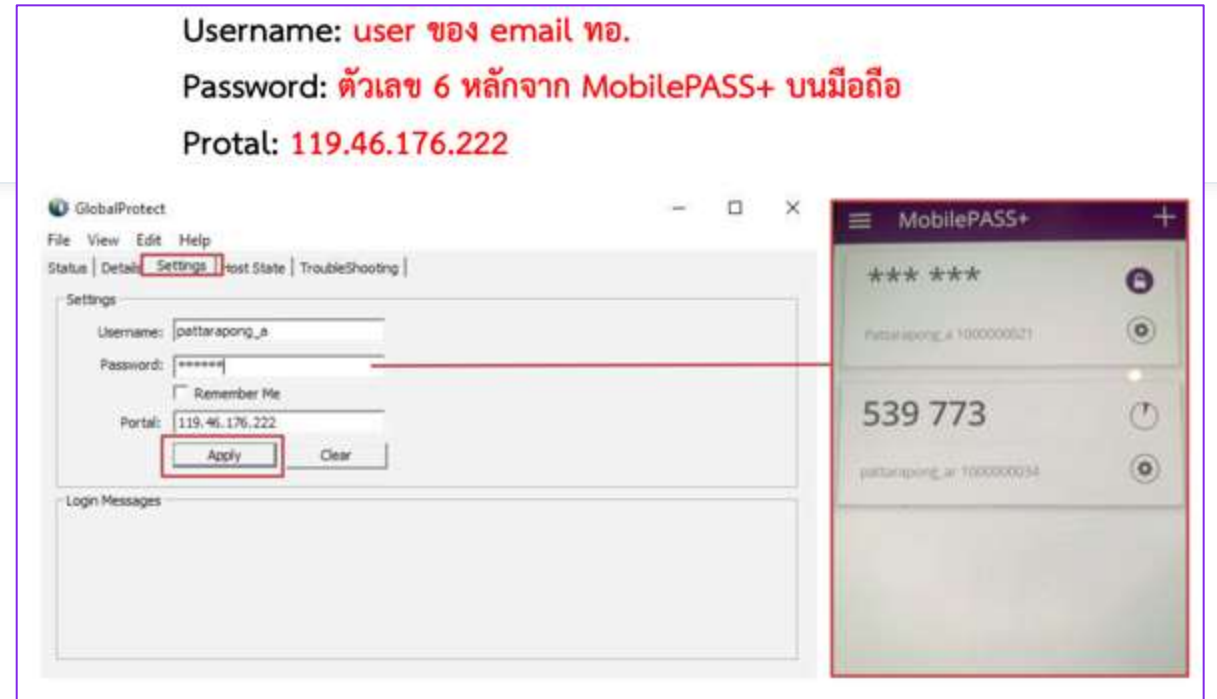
Username: user ของ email ทอ.
Password: ตัวเลข 6 หลักจาก MobilePASS+ บนมือถือ
Protal: 119.46.176.222

GlobalProtect
File View Edit Help
Status | Details | Settings | Host State | TroubleShooting |
Settings
Username: pattarapong_a
Password: ******
Remember Me
Portal: 119.46.176.222
Apply
Clear
Login Messages

MobilePASS+
*** ***
Pattarapong_a 1000000021
539 773
pattarapong_ar 1000000034